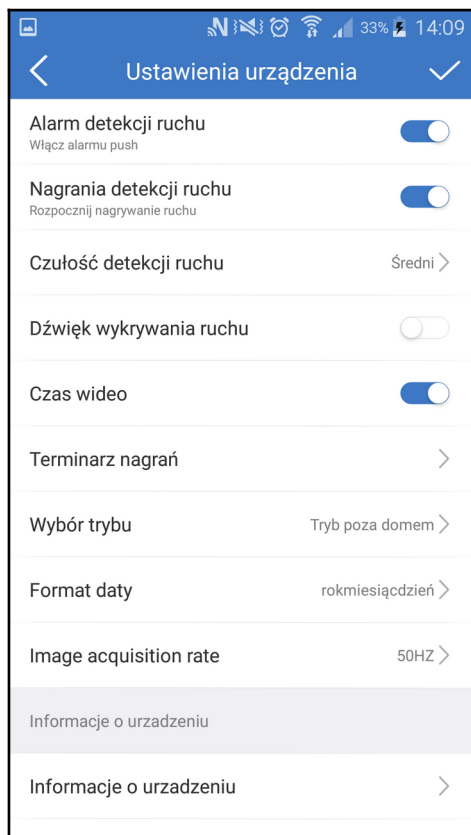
33% 14:09

Ustawienia urządzenia

Alarm detekcji ruchu
Włącz alarmu push

Nagrania detekcji ruchu
Rozpocznij nagrywanie ruchu

Czułość detekcji ruchu
Średni

Dźwięk wykrywania ruchu

Czas wideo

Terminarz nagrań

Wybór trybu
Tryb poza domem

Format daty
rokmiesiącdzień

Image acquisition rate
50HZ

Informacje o urzadzeniu

Informacje o urzadzeniu